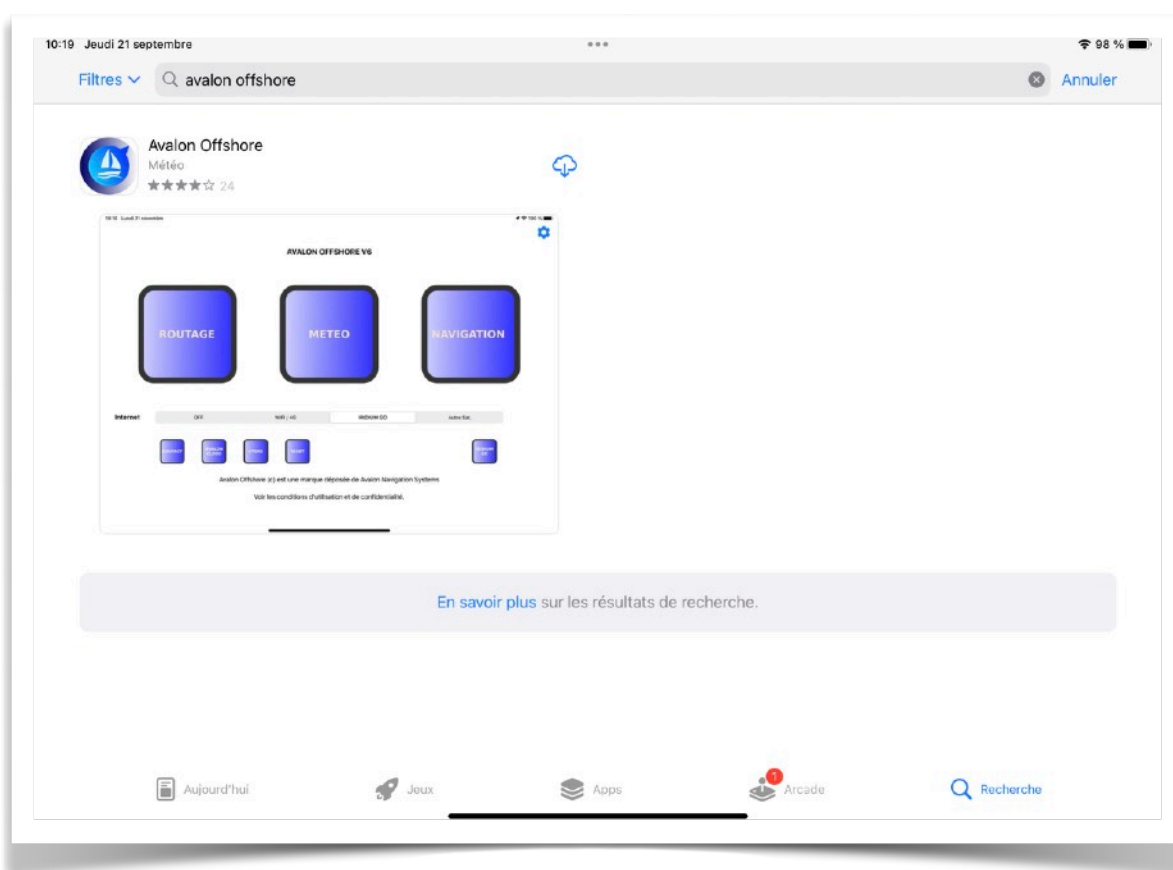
10:19 Jeudi 21 septembre

98 %

Filtres avalon offshore Annuler

Avalon Offshore
Météo
★★★★☆ 24

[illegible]

AVALON OFFSHORE V6

ROUTAGE

METEO

NAVIGATION

Internet OFF Wifi / 4G IRIDIUM GO Autre Sat.

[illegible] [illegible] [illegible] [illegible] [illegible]

Avalon Offshore (c) est une marque déposée de Avalon Navigation Systems

Voir les conditions d'utilisation et de confidentialité.

En savoir plus sur les résultats de recherche.

Aujourd'hui Jeux Apps 1 Arcade Recherche